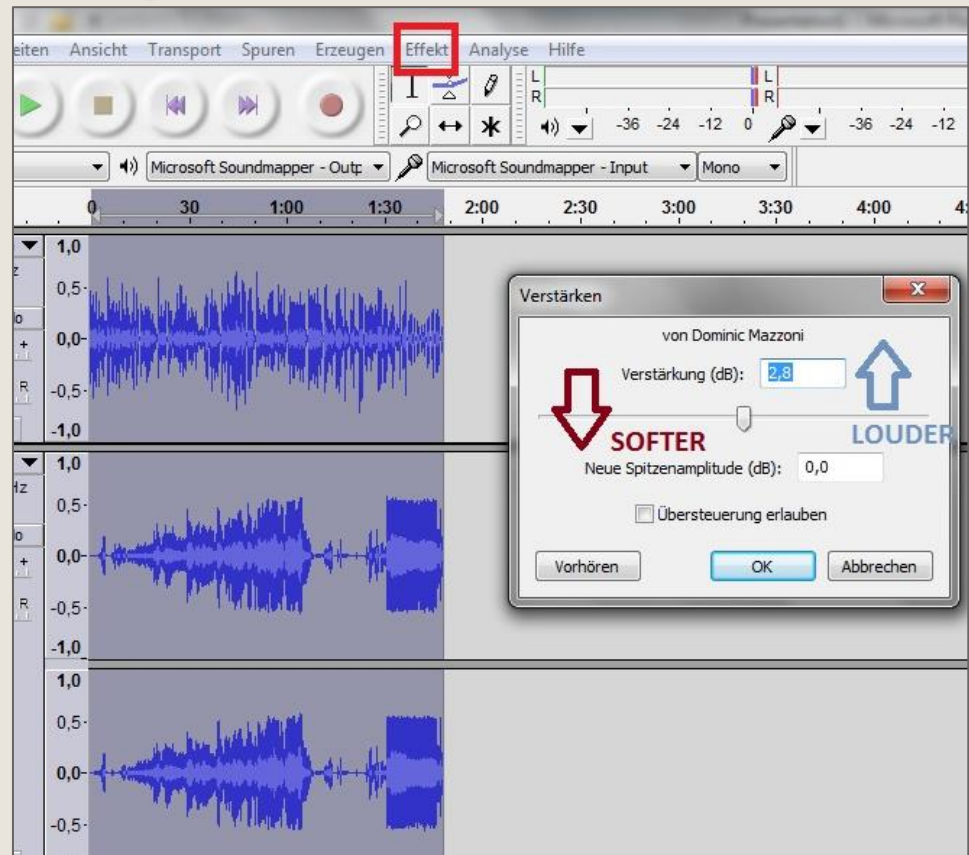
eiten Ansicht Transport Spuren Erzeugen Effekt Analyse Hilfe

L
R
L
R
-36 -24 -12 0
-36 -24 -12

Microsoft Soundmapper - Outp
Microsoft Soundmapper - Input
Mono

0 30 1:00 1:30 2:00 2:30 3:00 3:30 4:00

1,0
0,5
0,0
-0,5
-1,0
1,0
0,5
0,0
-0,5
-1,0
1,0
0,5
0,0
-0,5

Verstärken
von Dominic Mazzoni
Verstärkung (dB): 2,8
SOFTER
LOUDER
Neue Spitzenamplitude (dB): 0,0
Übersteuerung erlauben
Vorhören
OK
Abbrechen